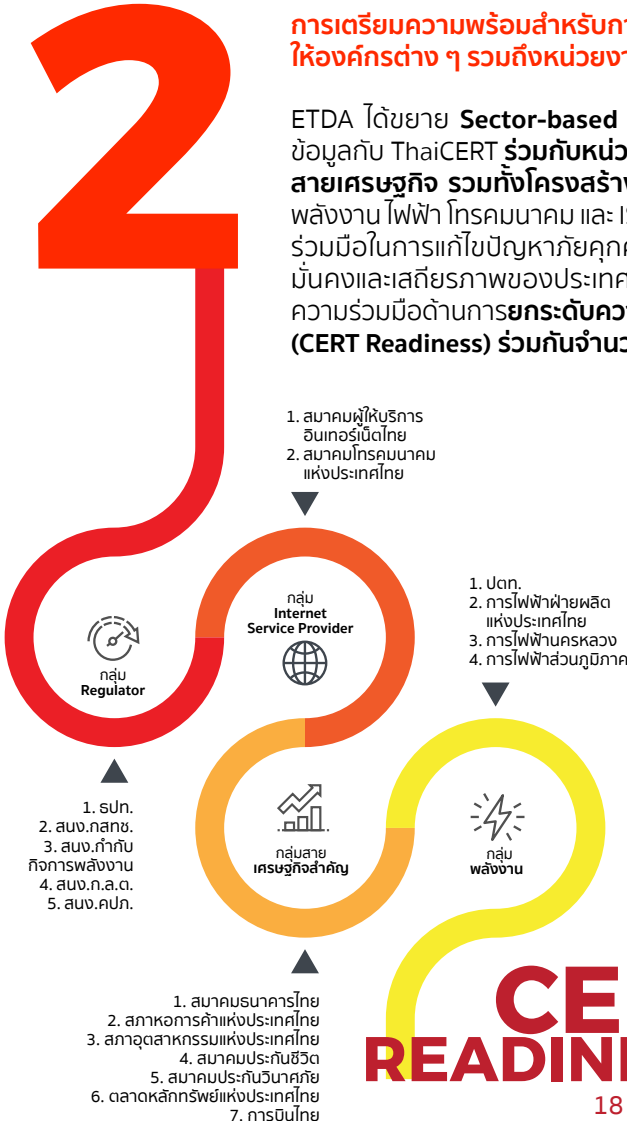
2

การเตรียมความพร้อมสำหรับกา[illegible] ให้องค์กรต่าง ๆ รวมถึงหน่วยงา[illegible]

ETDA ได้ขยาย **Sector-based** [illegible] ข้อมูลกับ ThaiCERT **ร่วมกับหน่ว**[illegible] **สายเศรษฐกิจ รวมทั้งโครงสร้า**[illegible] พลังงาน ไฟฟ้า โทรคมนาคม และ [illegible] ร่วมมือในการแก้ไขปัญหาภัยคุกค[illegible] มั่นคงและเสถียรภาพของประเทศ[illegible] ความร่วมมือด้านการ**ยกระดับควา**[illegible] **(CERT Readiness) ร่วมกันจำนว**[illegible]

1. สมาคมผู้ให้บริการอินเทอร์เน็ตไทย
2. สมาคมโทรคมนาคมแห่งประเทศไทย

กลุ่ม
Internet Service Provider

1. ปตท.
2. การไฟฟ้าฝ่ายผลิตแห่งประเทศไทย
3. การไฟฟ้านครหลวง
4. การไฟฟ้าส่วนภูมิภาค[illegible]

กลุ่ม
Regulator

1. ธปท.
2. สนง.กสทช.
3. สนง.กำกับกิจการพลังงาน
4. สนง.ก.ล.ต.
5. สนง.คปภ.

กลุ่มสาย
เศรษฐกิจสำคัญ

กลุ่ม
พลังงาน

1. สมาคมธนาคารไทย
2. สภาหอการค้าแห่งประเทศไทย
3. สภาอุตสาหกรรมแห่งประเทศไทย
4. สมาคมประกันชีวิต
5. สมาคมประกันวินาศภัย
6. ตลาดหลักทรัพย์แห่งประเทศไทย
7. การบินไทย

CE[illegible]
READIN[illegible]

18